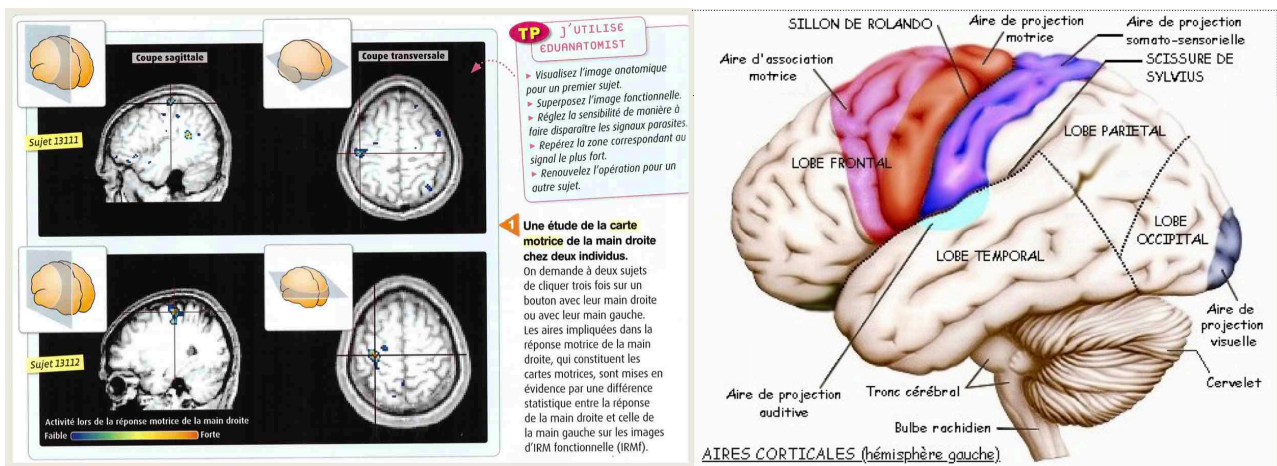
Coupe sagittale

Coupe transversale

Sujet 13111

Sujet 13112

Activité lors de la réponse motrice de la main droite

Faible

Forte

TP J'UTILISE EDUANATOMIST

▸ Visualisez l'image anatomique pour un premier sujet.
▸ Superposez l'image fonctionnelle.
▸ Réglez la sensibilité de manière à faire disparaître les signaux parasites.
▸ Repérez la zone correspondant au signal le plus fort.
▸ Renouvelez l'opération pour un autre sujet.

1 Une étude de la carte motrice de la main droite chez deux individus.
On demande à deux sujets de cliquer trois fois sur un bouton avec leur main droite ou avec leur main gauche. Les aires impliquées dans la réponse motrice de la main droite, qui constituent les cartes motrices, sont mises en évidence par une différence statistique entre la réponse de la main droite et celle de la main gauche sur les images d'IRM fonctionnelle (IRMf).

SILLON DE ROLANDO

Aire de projection motrice

Aire de projection somato-sensorielle

Aire d'association motrice

SCISSURE DE SYLVIUS

LOBE FRONTAL

LOBE PARIETAL

LOBE OCCIPITAL

LOBE TEMPORAL

Aire de projection visuelle

Aire de projection auditive

Tronc cérébral

Cervelet

Bulbe rachidien

AIRES CORTICALES (hémisphère gauche)